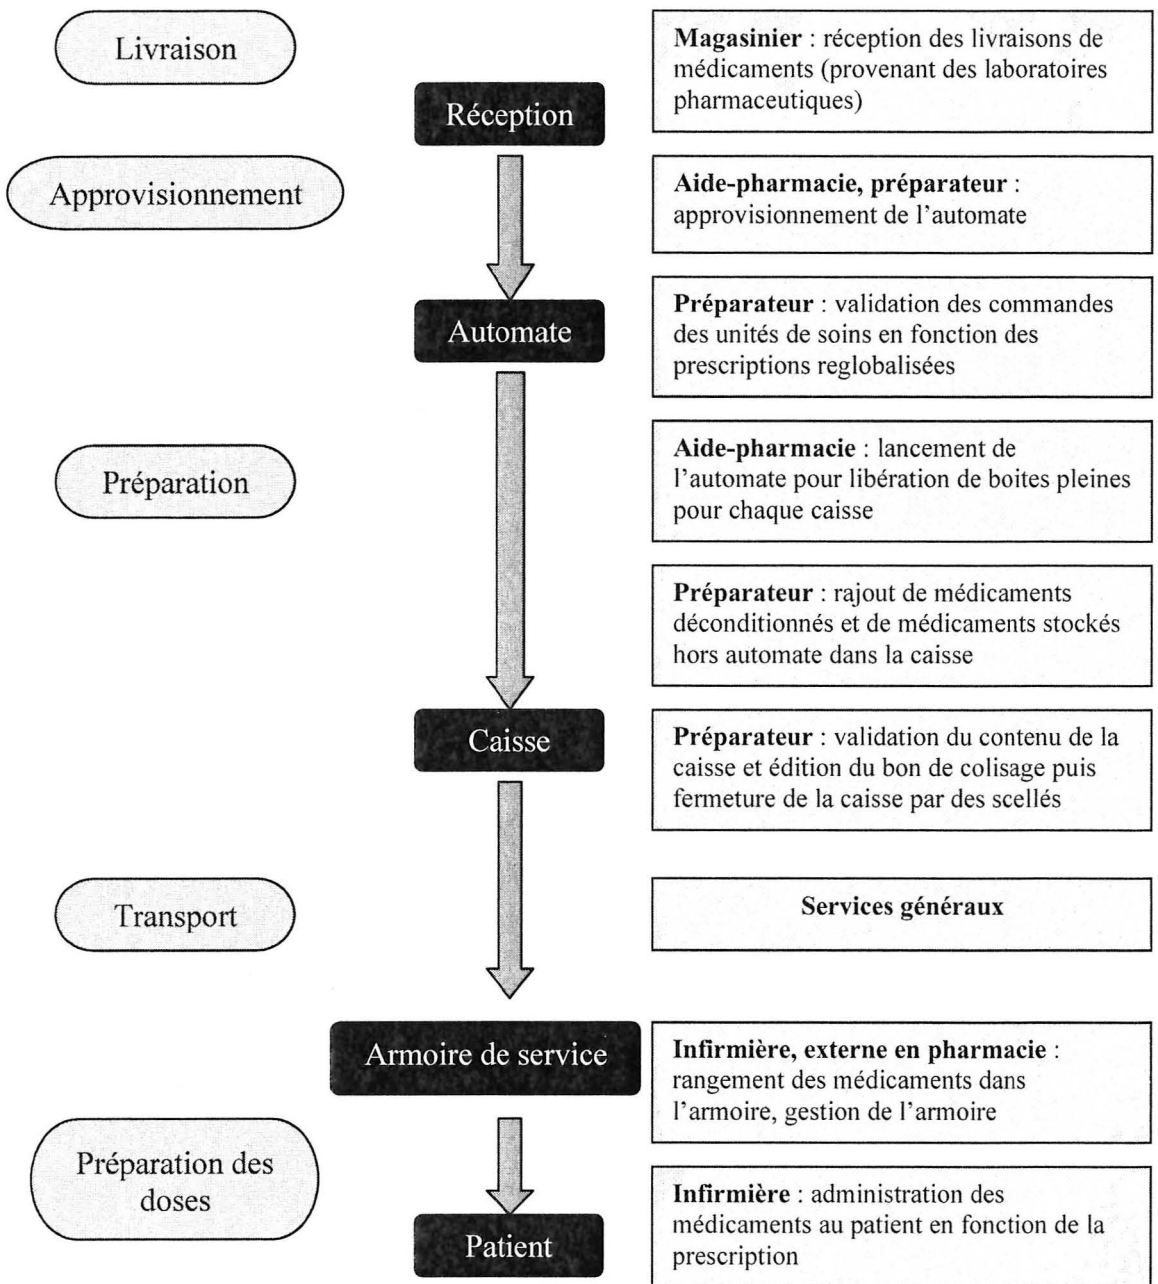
Livraison

Réception

Magasinier : réception des livraisons de médicaments (provenant des laboratoires pharmaceutiques)

Approvisionnement

Aide-pharmacie, préparateur : approvisionnement de l'automate

Automate

Préparateur : validation des commandes des unités de soins en fonction des prescriptions reglobalisées

Préparation

Aide-pharmacie : lancement de l'automate pour libération de boites pleines pour chaque caisse

Préparateur : rajout de médicaments déconditionnés et de médicaments stockés hors automate dans la caisse

Caisse

Préparateur : validation du contenu de la caisse et édition du bon de colisage puis fermeture de la caisse par des scellés

Transport

Services généraux

Armoire de service

Infirmière, externe en pharmacie : rangement des médicaments dans l'armoire, gestion de l'armoire

Préparation des doses

Patient

Infirmière : administration des médicaments au patient en fonction de la prescription